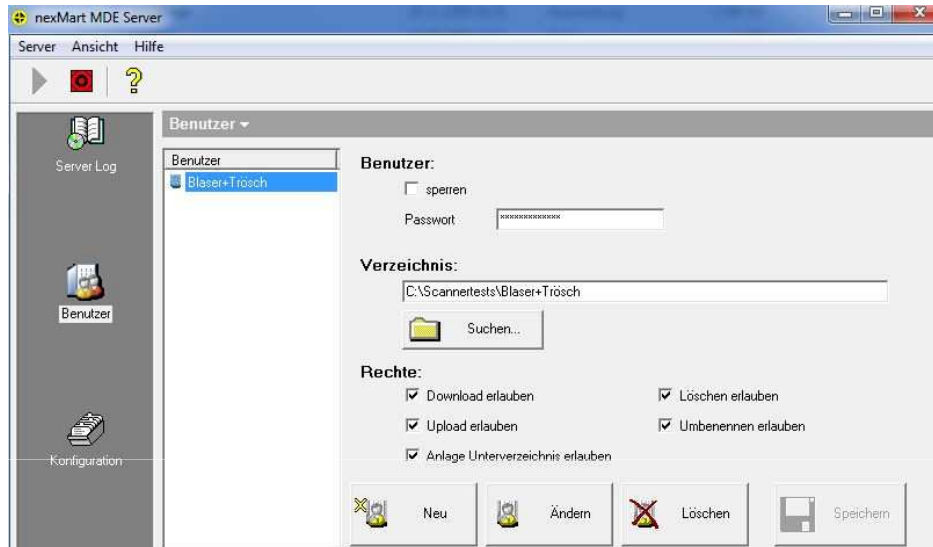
nexMart MDE Server

Server Ansicht Hilfe

Server Log

Benutzer

Konfiguration

Benutzer ▾

Benutzer

Blaser+Trösch

Benutzer:

sperren

Passwort **************

Verzeichnis:

C:\Scannertests\Blaser+Trösch

Suchen...

Rechte:

Download erlauben

Löschen erlauben

Upload erlauben

Umbenennen erlauben

Anlage Unterverzeichnis erlauben

Neu

Ändern

Löschen

Speichern